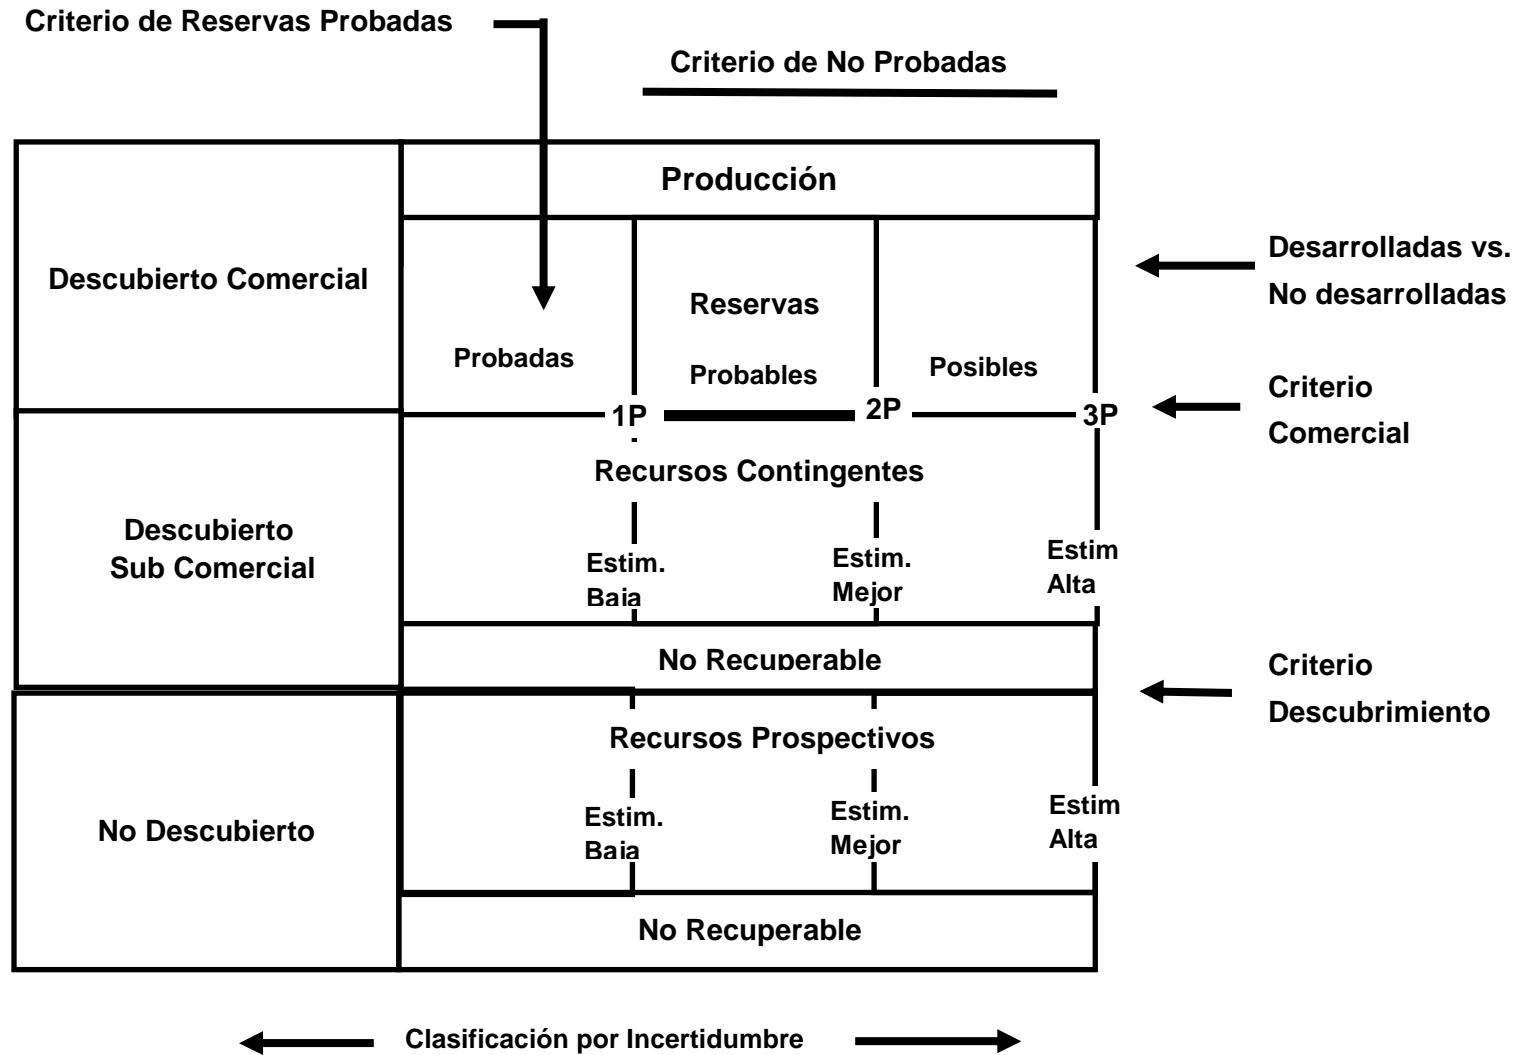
Criterio de Reservas Probadas

Criterio de No Probadas

Producción

Descubierto Comercial

Reservas

Probadas

Probables

Posibles

Desarrolladas vs. No desarrolladas

1P

2P

3P

Criterio Comercial

Descubierto Sub Comercial

Recursos Contingentes

Estim. Baja

Estim. Mejor

Estim Alta

No Recuperable

Criterio Descubrimiento

No Descubierto

Recursos Prospectivos

Estim. Baja

Estim. Mejor

Estim Alta

No Recuperable

Clasificación por Incertidumbre